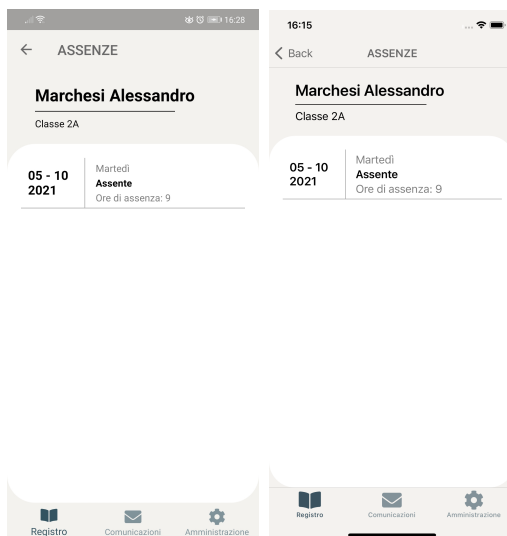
16:28

ASSENZE

Marchesi Alessandro

Classe 2A

05 - 10 2021

Martedì

Assente

Ore di assenza: 9

Registro

Comunicazioni

Amministrazione

16:15

Back

ASSENZE

Marchesi Alessandro

Classe 2A

05 - 10 2021

Martedì

Assente

Ore di assenza: 9

Registro

Comunicazioni

Amministrazione